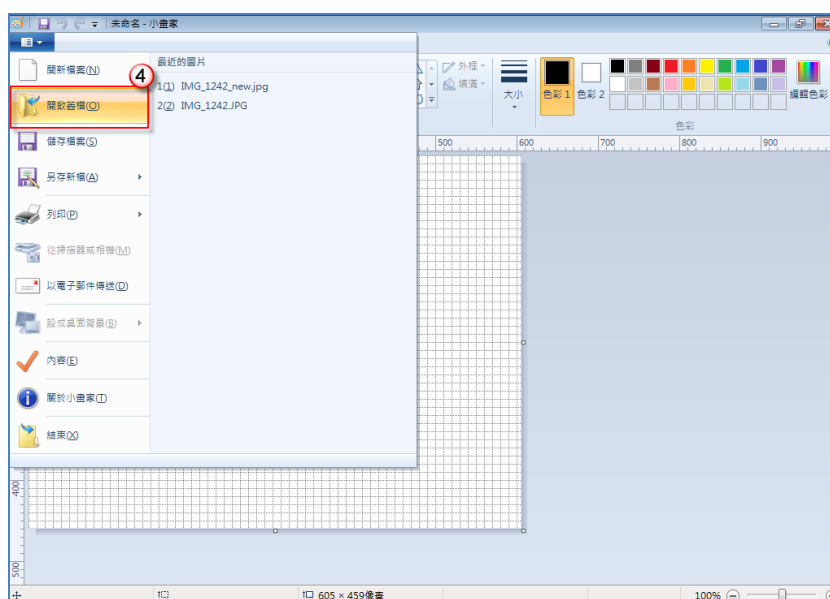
未命名 - 小畫家

開新檔案(N)
④
開啟舊檔(O)
儲存檔案(S)
另存新檔(A)
列印(P)
從掃描器或相機(M)
以電子郵件傳送(D)
設成桌面背景(B)
內容(E)
關於小畫家(T)
結束(X)

最近的圖片
1(1) IMG_1242_new.jpg
2(2) IMG_1242.JPG

外框
填滿
大小
色彩 1
色彩 2
編輯色彩
色彩

500
600
700
800
900
400
500

605 × 459像素
100%